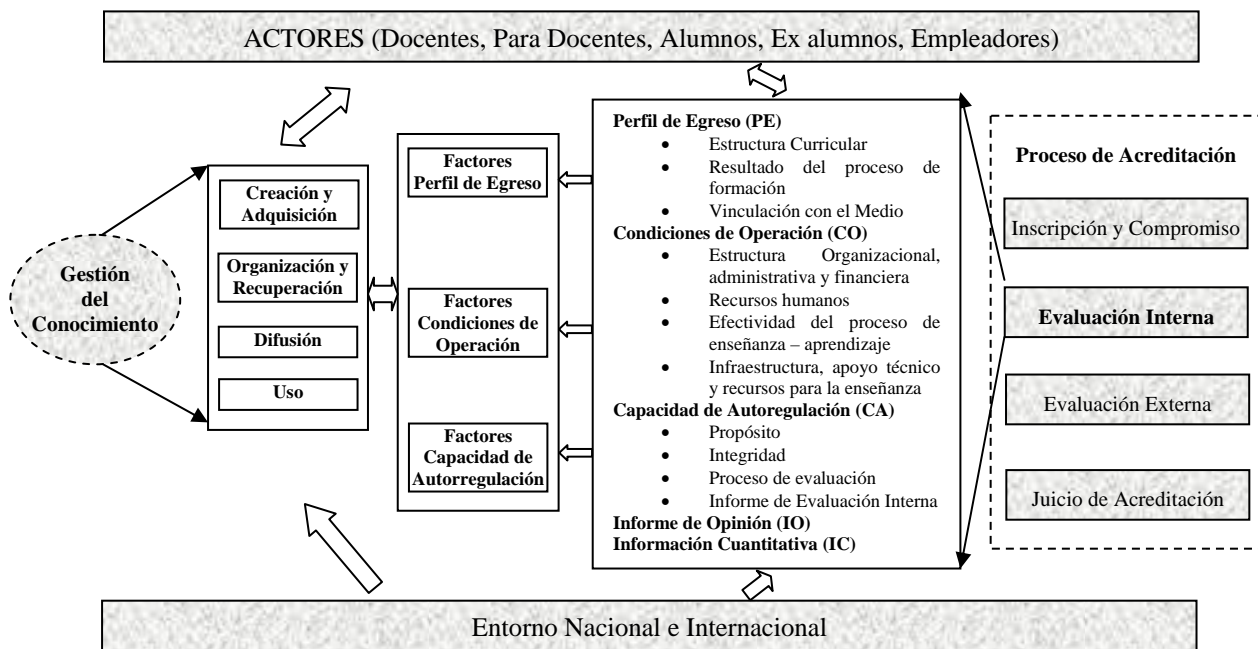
ACTORES (Docentes, Para Docentes, Alumnos, Ex alumnos, Empleadores)

Gestión del Conocimiento

Creación y Adquisición

Organización y Recuperación

Difusión

Uso

Factores Perfil de Egreso

Factores Condiciones de Operación

Factores Capacidad de Autorregulación

Perfil de Egreso (PE)
• Estructura Curricular
• Resultado del proceso de formación
• Vinculación con el Medio
Condiciones de Operación (CO)
• Estructura Organizacional, administrativa y financiera
• Recursos humanos
• Efectividad del proceso de enseñanza – aprendizaje
• Infraestructura, apoyo técnico y recursos para la enseñanza
Capacidad de Autoregulación (CA)
• Propósito
• Integridad
• Proceso de evaluación
• Informe de Evaluación Interna
Informe de Opinión (IO)
Información Cuantitativa (IC)

Proceso de Acreditación

Inscripción y Compromiso

Evaluación Interna

Evaluación Externa

Juicio de Acreditación

Entorno Nacional e Internacional